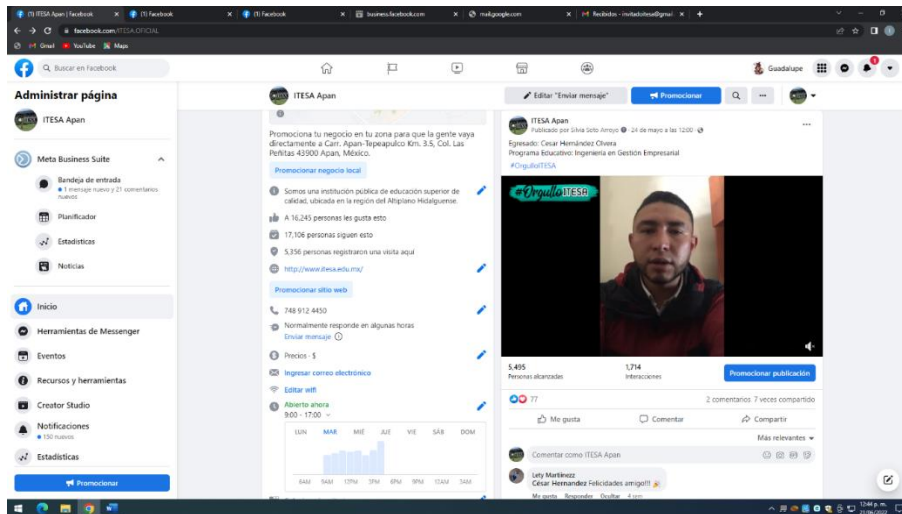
(1) ITESA Apan | Facebook × (1) Facebook × (1) Facebook × business.facebook.com × mail.google.com × Recibidos - invitadoitesa@gmai × +

facebook.com/ITESA.OFICIAL

Gmail YouTube Maps

Buscar en Facebook

Guadalupe

Administrar página

ITESA Apan

Meta Business Suite

Bandeja de entrada
• 1 mensaje nuevo y 21 comentarios nuevos

Planificador

Estadísticas

Noticias

Inicio

Herramientas de Messenger

Eventos

Recursos y herramientas

Creator Studio

Notificaciones
• 150 nuevas

Estadísticas

Promocionar

ITESA Apan

Editar "Enviar mensaje"

Promocionar

Promociona tu negocio en tu zona para que la gente vaya directamente a Carr. Apan-Tepeapulco Km. 3.5, Col. Las Peñitas 43900 Apan, México.

Promocionar negocio local

Somos una institución pública de educación superior de calidad, ubicada en la región del Altiplano Hidalguense.

A 16,245 personas les gusta esto

17,106 personas siguen esto

5,356 personas registraron una visita aquí

http://www.itesa.edu.mx/

Promocionar sitio web

748 912 4450

Normalmente responde en algunas horas
Enviar mensaje

Precios · $

Ingresar correo electrónico

Editar wifi

Abierto ahora
9:00 - 17:00

| LUN | MAR | MIÉ | JUE | VIE | SÁB | DOM |
|---|---|---|---|---|---|---|

6AM 9AM 12PM 3PM 6PM 9PM 12AM 3AM

ITESA Apan
Publicado por Silvia Soto Arroyo · 24 de mayo a las 12:00

Egresado: Cesar Hernández Olvera
Programa Educativo: Ingeniería en Gestión Empresarial
#OrgulloITESA

#OrgulloITESA

5,495
Personas alcanzadas

1,714
Interacciones

Promocionar publicación

77

2 comentarios 7 veces compartido

Me gusta

Comentar

Compartir

Más relevantes

Comentar como ITESA Apan

Lety Martinez
César Hernandez Felicidades amigo!!!

Me gusta Responder Ocultar 4 sem

12:44 p. m.
21/06/2022